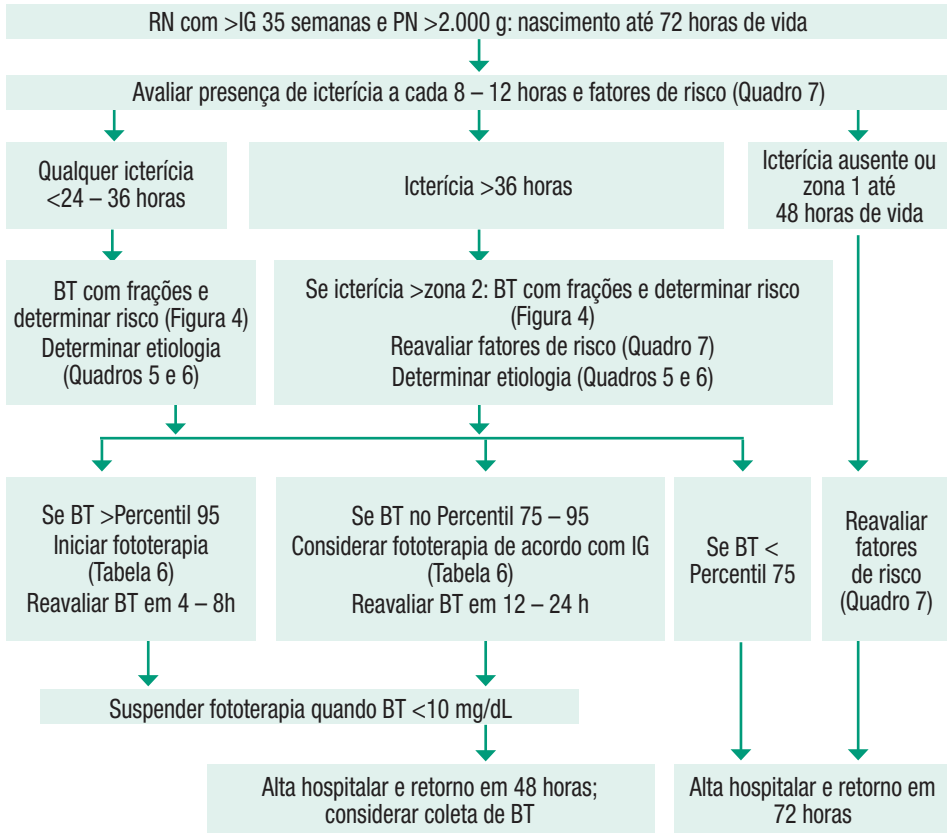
RN com >IG 35 semanas e PN >2.000 g: nascimento até 72 horas de vida

Avaliar presença de icterícia a cada 8 – 12 horas e fatores de risco (Quadro 7)

Qualquer icterícia <24 – 36 horas

Icterícia >36 horas

Icterícia ausente ou zona 1 até 48 horas de vida

BT com frações e determinar risco (Figura 4)
Determinar etiologia (Quadros 5 e 6)

Se icterícia >zona 2: BT com frações e determinar risco (Figura 4)
Reavaliar fatores de risco (Quadro 7)
Determinar etiologia (Quadros 5 e 6)

Se BT >Percentil 95
Iniciar fototerapia (Tabela 6)
Reavaliar BT em 4 – 8h

Se BT no Percentil 75 – 95
Considerar fototerapia de acordo com IG (Tabela 6)
Reavaliar BT em 12 – 24 h

Se BT < Percentil 75

Reavaliar fatores de risco (Quadro 7)

Suspender fototerapia quando BT <10 mg/dL

Alta hospitalar e retorno em 48 horas; considerar coleta de BT

Alta hospitalar e retorno em 72 horas